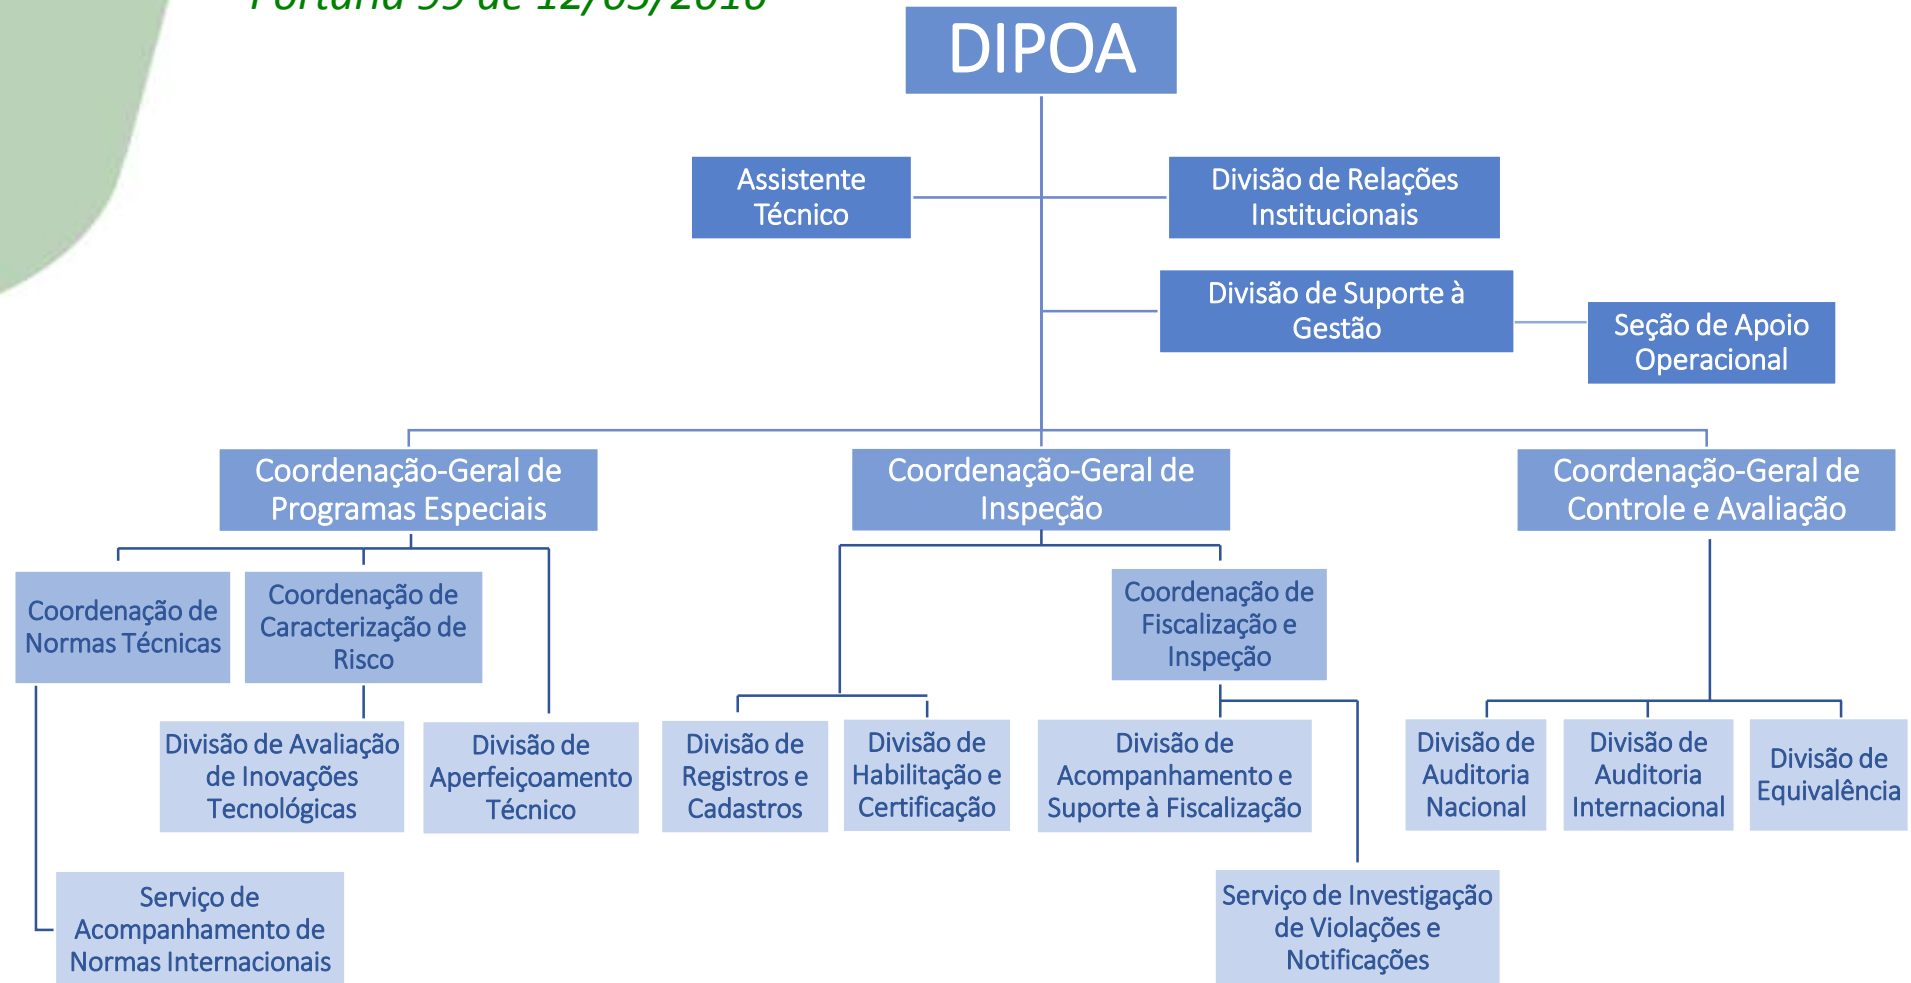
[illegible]

DIPOA

Assistente Técnico

Divisão de Relações Institucionais

Divisão de Suporte à Gestão

Seção de Apoio Operacional

Coordenação-Geral de Programas Especiais

Coordenação-Geral de Inspeção

Coordenação-Geral de Controle e Avaliação

Coordenação de Normas Técnicas

Coordenação de Caracterização de Risco

Divisão de Avaliação de Inovações Tecnológicas

Divisão de Aperfeiçoamento Técnico

Serviço de Acompanhamento de Normas Internacionais

Coordenação de Fiscalização e Inspeção

Divisão de Registros e Cadastros

Divisão de Habilitação e Certificação

Divisão de Acompanhamento e Suporte à Fiscalização

Serviço de Investigação de Violações e Notificações

Divisão de Auditoria Nacional

Divisão de Auditoria Internacional

Divisão de Equivalência